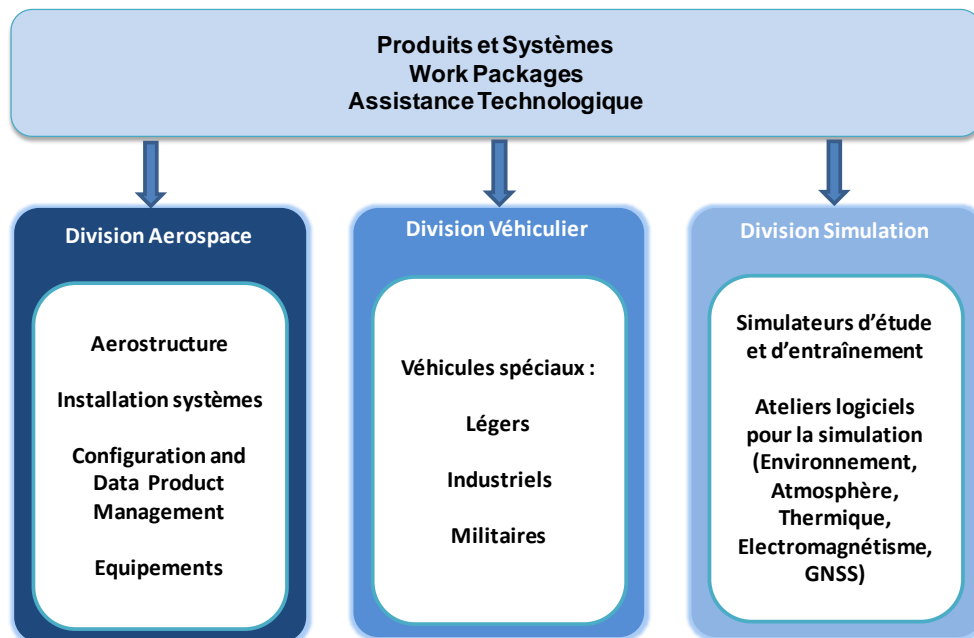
Produits et Systèmes
Work Packages
Assistance Technologique

Division Aerospace

Aerostructure

Installation systèmes

Configuration and Data Product Management

Equipements

Division Véhiculier

Véhicules spéciaux :

Légers

Industriels

Militaires

Division Simulation

Simulateurs d'étude et d'entraînement

Ateliers logiciels pour la simulation (Environnement, Atmosphère, Thermique, Electromagnétisme, GNSS)